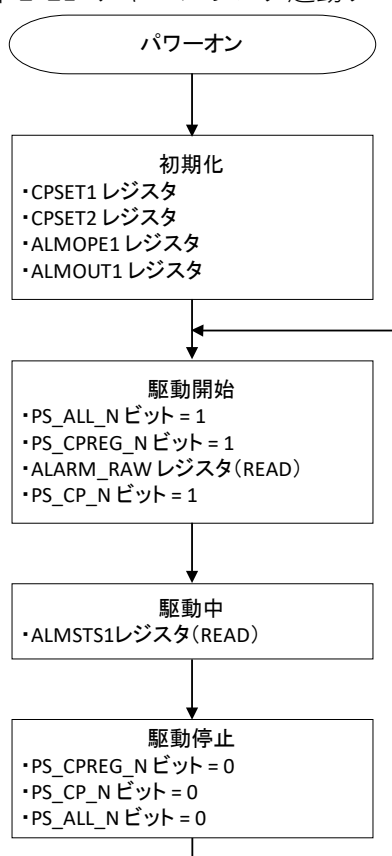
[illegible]

パワーオン

初期化
・CPSET1 レジスタ
・CPSET2 レジスタ
・ALMOPE1 レジスタ
・ALMOUT1 レジスタ

駆動開始
・PS_ALL_N ビット = 1
・PS_CPREG_N ビット = 1
・ALARM_RAW レジスタ(READ)
・PS_CP_N ビット = 1

駆動中
・ALMSTS1レジスタ(READ)

駆動停止
・PS_CPREG_N ビット = 0
・PS_CP_N ビット = 0
・PS_ALL_N ビット = 0